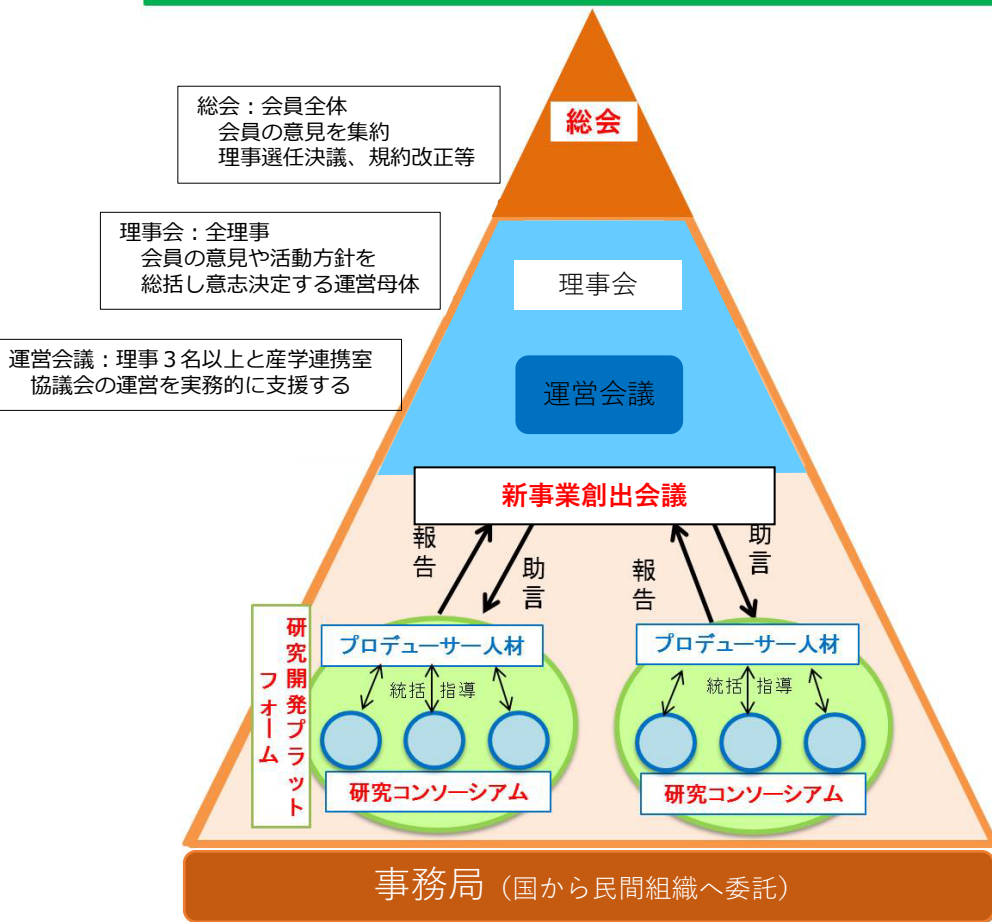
総会：会員全体
会員の意見を集約
理事選任決議、規約改正等

総会

理事会：全理事
会員の意見や活動方針を
総括し意志決定する運営母体

理事会

運営会議：理事３名以上と産学連携室
協議会の運営を実務的に支援する

運営会議

新事業創出会議

報告

助言

報告

助言

研究開発プラットフォーム

プロデューサー人材

統括 指導

研究コンソーシアム

プロデューサー人材

統括 指導

研究コンソーシアム

事務局（国から民間組織へ委託）